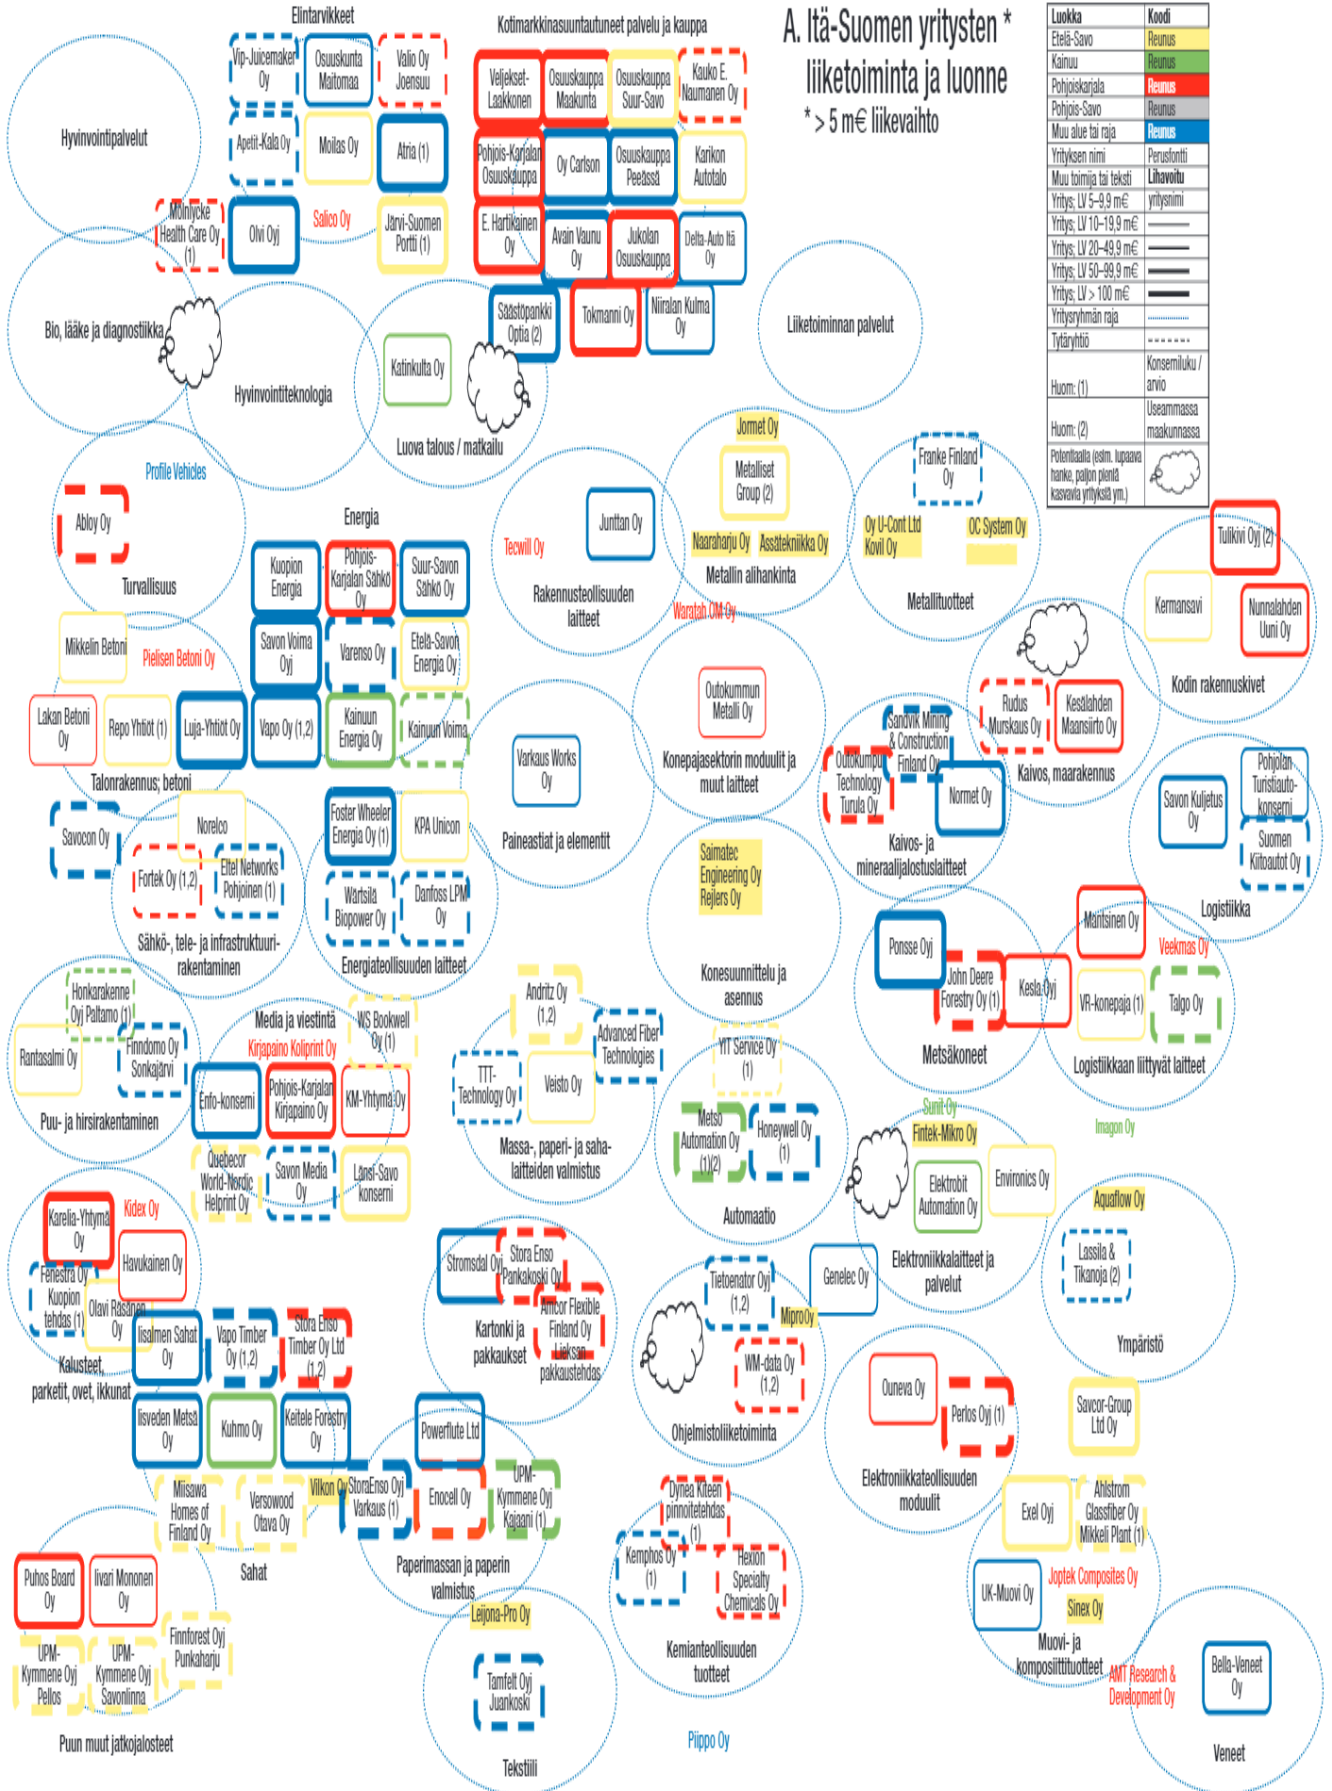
A. Itä-Suomen yritysten * liiketoiminta ja luonne
* > 5 m€ liikevaihto

| Luokka | Koodi |
|---|---|
| Etelä-Savo | Reunus |
| Kainuu | Reunus |
| Pohjoiskarjala | Reunus |
| Pohjois-Savo | Reunus |
| Muu alue tai raja | Reunus |
| Yrityksen nimi | Perusfontti |
| Muu toimija tai teksti | Lihavoitu |
| Yritys; LV 5–9,9 m€ | yritysnimi |
| Yritys; LV 10–19,9 m€ | |
| Yritys; LV 20–49,9 m€ | |
| Yritys; LV 50–99,9 m€ | |
| Yritys; LV > 100 m€ | |
| Yritysryhmän raja | |
| Tytäryhtiö | |
| Huom: (1) | Konsernitieto / arvio |
| Huom: (2) | Useammassa maakunnassa |
| Potentiaalia (esim. lupaava hanke, paljon pieniä kasvavia yrityksiä ym.) | |

Elintarvikkeet
Vip-Juicemaker Oy
Osuuskunta Maitomaa
Valio Oy Joensuu
Apetit-Kala Oy
Moilas Oy
Atria (1)
Mölnlycke Health Care Oy (1)
Olvi Oyj
Salico Oy
Järvi-Suomen Portti (1)
Hyvinvointipalvelut
Bio, lääke ja diagnostiikka
Hyvinvointiteknologia
Katinkulta Oy
Luova talous / matkailu

Kotimarkkinasuuntautuneet palvelu ja kauppa
Veljekset Laakkonen
Osuuskauppa Maakunta
Osuuskauppa Suur-Savo
Kauko E. Naumanen Oy
Pohjois-Karjalan Osuuskauppa
Oy Carlson
Osuuskauppa Peeässä
Karikon Autotalo
E. Hartikainen Oy
Avain Vaunu Oy
Jukolan Osuuskauppa
Delta-Auto Itä Oy
Säästöpankki Optia (2)
Tokmanni Oy
Niiralan Kulma Oy
Liiketoiminnan palvelut

Profile Vehicles
Abloy Oy
Turvallisuus
Energia
Kuopion Energia
Pohjois-Karjalan Sähkö Oy
Suur-Savon Sähkö Oy
Savon Voima Oyj
Varenso Oy
Etelä-Savon Energia Oy
Vapo Oy (1,2)
Kainuun Energia Oy
Kainuun Voima
Foster Wheeler Energia Oy (1)
KPA Unicon
Wärtsilä Biopower Oy
Danfoss LPM Oy
Energiateollisuuden laitteet
Mikkelin Betoni
Pielisen Betoni Oy
Lakan Betoni Oy
Repo Yhtiöt (1)
Luja-Yhtiöt Oy
Talonrakennus; betoni
Savocon Oy
Norelco
Fortek Oy (1,2)
Eltel Networks Pohjoinen (1)
Sähkö-, tele- ja infrastruktuurirakentaminen

Tecwill Oy
Junttan Oy
Rakennusteollisuuden laitteet
Jomet Oy
Metalliset Group (2)
Naarajärvi Oy
Assateknikka Oy
Metallin alihankinta
Waratah OM Oy
Franke Finland Oy
Oy U-Cont Ltd
Kovil Oy
OC System Oy
Metallituotteet
Tulikivi Oyj (2)
Kermansavi
Nunnalahden Uuni Oy
Kodin rakennuskivet
Outokummun Metalli Oy
Konepajasektorin moduulit ja muut laitteet
Varkaus Works Oy
Paineastiat ja elementit
Sandvik Mining & Construction Finland Oy
Outokumpu Technology Turula Oy
Normet Oy
Kaivos- ja mineraalijalostuslaitteet
Rudus Murskaus Oy
Kesälahden Maansiirto Oy
Kaivos, maarakennus
Savon Kuljetus Oy
Pohjolan Turistiauto-konserni
Suomen Kiitoautot Oy
Logistiikka
Saimatec Engineering Oy
Rejlers Oy
Konesuunnittelu ja asennus
Ponsse Oyj
John Deere Forestry Oy (1)
Kesla Oyj
Metsäkoneet
Mantsinen Oy
Veekmas Oy
VR-konepaja (1)
Talgo Oy
Logistiikkaan liittyvät laitteet

Honkarakenne Oyj Paltamo (1)
Rantasalmi Oy
Finndomo Oy Sonkajärvi
Puu- ja hirsirakentaminen
Media ja viestintä
Kirjapaino Kopijyvä Oy
WS Bookwell Oy (1)
Enfo-konserni
Pohjois-Karjalan Kirjapaino Oy
KM-Yhtymä Oy
Quebecor World-Nordic Helprint Oy
Savon Media Oy
Länsi-Savo konserni
Andritz Oy (1,2)
Advanced Fiber Technologies
TTT-Technology Oy
Veisto Oy
Massa-, paperi- ja sahalaitteiden valmistus
YIT Service Oy (1)
Metso Automation Oy (1)(2)
Honeywell Oy (1)
Automaatio
Sunit Oy
Fintek-Mikro Oy
Elektrobit Automation Oy
Environics Oy
Elektroniikkalaitteet ja palvelut
Imagon Oy
Aquaflow Oy
Lassila & Tikanoja (2)
Ympäristö

Karelia-Yhtymä Oy
Kidex Oy
Havukainen Oy
Fenestra Oy Kuopion tehdas (1)
Olavi Räsänen Oy
Kalusteet, parketit, ovet, ikkunat
Iisalmen Sahat Oy
Vapo Timber Oy (1,2)
Stora Enso Timber Oy Ltd (1,2)
Iisveden Metsä Oy
Kuhmo Oy
Keitele Forestry Oy
Misawa Homes of Finland Oy
Versowood Otava Oy
Sahat
Stromsdal Oyj
Stora Enso Pankakoski Oy
Amcor Flexible Finland Oy Lieksan pakkaustehdas
Kartonki ja pakkaukset
Powerflute Ltd
Vilkon Oy
StoraEnso Oyj Varkaus (1)
Encell Oy
UPM-Kymmene Oyj Kajaani (1)
Paperimassan ja paperin valmistus
Tietoenator Oyj (1,2)
Genelec Oy
Mipro Oy
WM-data Oy (1,2)
Ohjelmistoliiketoiminta
Ouneva Oy
Perlos Oyj (1)
Elektroniikkateollisuuden moduulit
Savcor-Group Ltd Oy
Exel Oyj
Ahlstrom Glassfiber Oy Mikkeli Plant (1)
UK-Muovi Oy
Joptek Composites Oy
Sinex Oy
Muovi- ja komposiittituotteet
AMT Research & Development Oy
Puhos Board Oy
Iivari Mononen Oy
Finnforest Oyj Punkaharju
UPM-Kymmene Oyj Pellos
UPM-Kymmene Oyj Savonlinna
Puun muut jatkojalosteet
Leijona-Pro Oy
Tamfelt Oyj Juankoski
Tekstiili
Dynea Kiteen pinnoitetehdas (1)
Kemphos Oy (1)
Hexion Specialty Chemicals Oy
Kemianteollisuuden tuotteet
Piippo Oy
Bella-Veneet Oy
Veneet